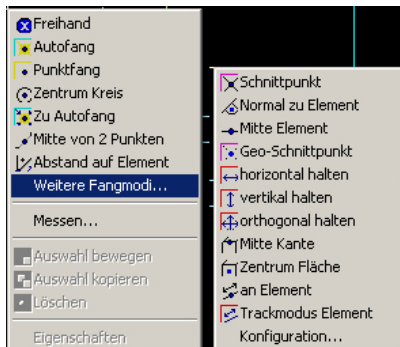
Freihand
Autofang
Punktfang
Zentrum Kreis
Zu Autofang
Mitte von 2 Punkten
Abstand auf Element
Weitere Fangmodi...
Messen...
Auswahl bewegen
Auswahl kopieren
Löschen
Eigenschaften

Schnittpunkt
Normal zu Element
Mitte Element
Geo-Schnittpunkt
horizontal halten
vertikal halten
orthogonal halten
Mitte Kante
Zentrum Fläche
an Element
Trackmodus Element
Konfiguration...